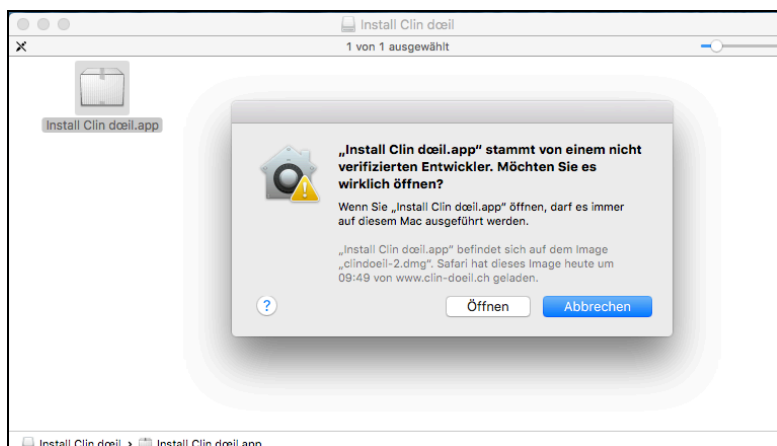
Install Clin dœil

1 von 1 ausgewählt

Install Clin dœil.app

„Install Clin dœil.app" stammt von einem nicht verifizierten Entwickler. Möchten Sie es wirklich öffnen?

Wenn Sie „Install Clin dœil.app" öffnen, darf es immer auf diesem Mac ausgeführt werden.

„Install Clin dœil.app" befindet sich auf dem Image „clindoeil-2.dmg". Safari hat dieses Image heute um 09:49 von www.clin-doeil.ch geladen.

?

Öffnen

Abbrechen

Install Clin dœil › Install Clin dœil.app